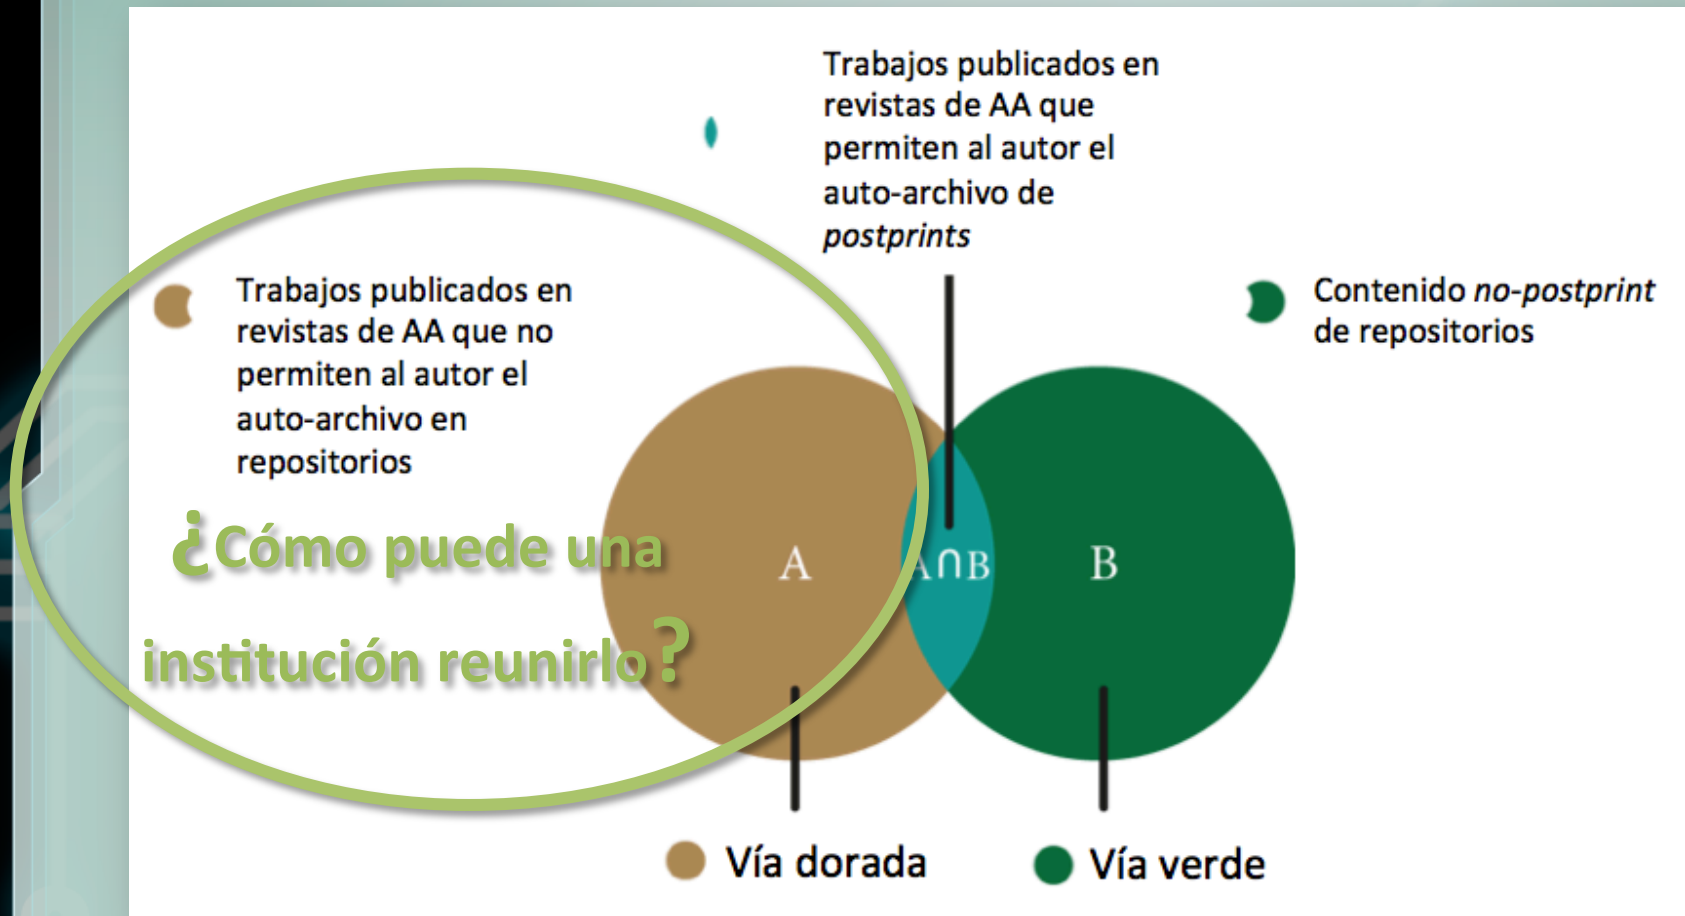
Trabajos publicados en revistas de AA que permiten al autor el auto-archivo de *postprints*

Trabajos publicados en revistas de AA que no permiten al autor el auto-archivo en repositorios

Contenido *no-postprint* de repositorios

¿Cómo puede una institución reunirlo?

A

$A \cap B$

B

Vía dorada

Vía verde